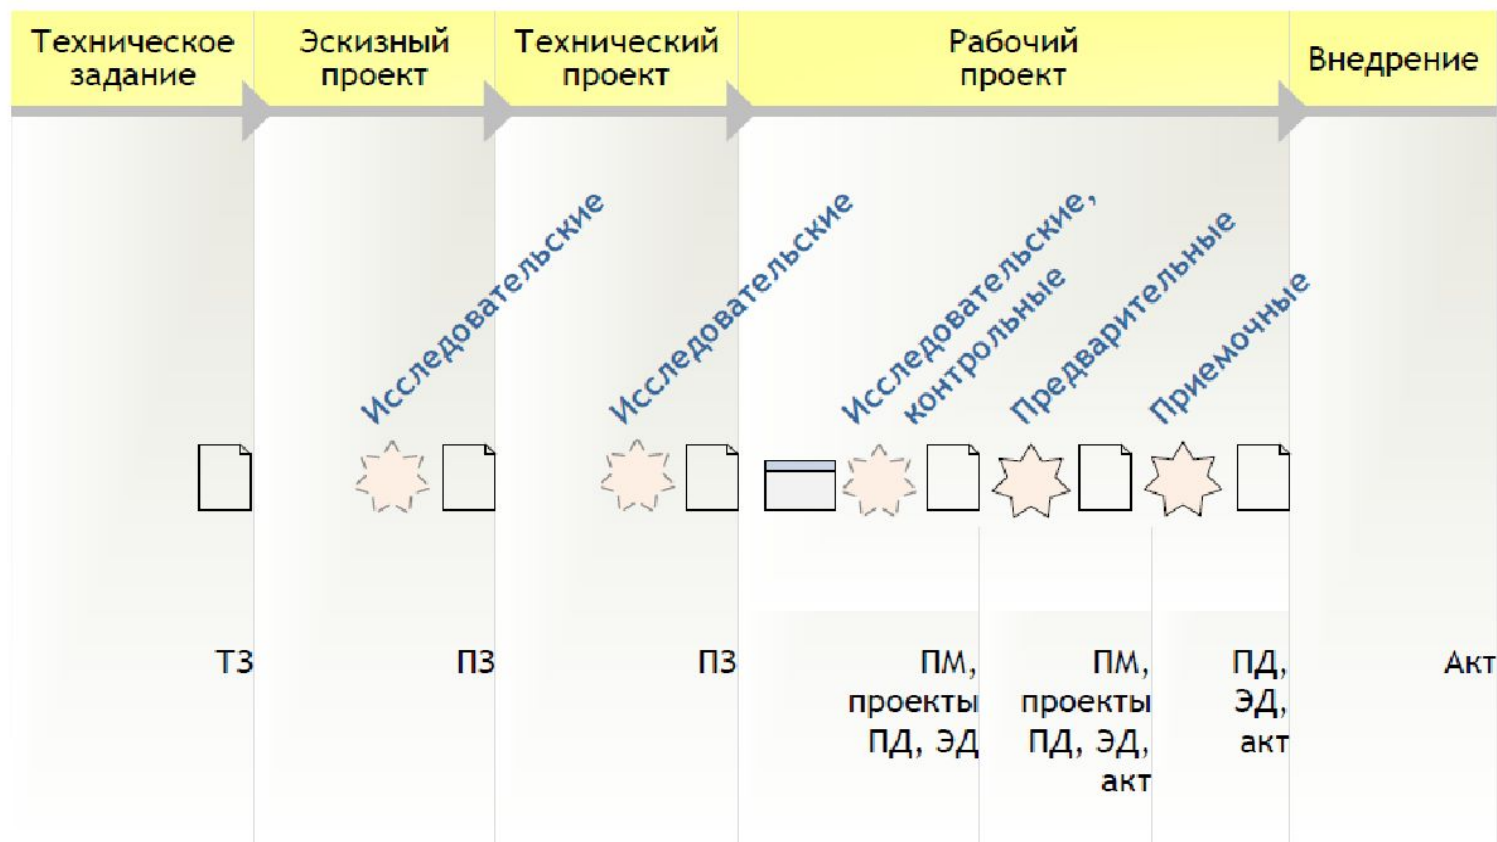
Техническое задание
Эскизный проект
Технический проект
Рабочий проект
Внедрение

Исследовательские
Исследовательские
Исследовательские, контрольные
Предварительные
Приемочные

ТЗ
ПЗ
ПЗ
ПМ, проекты ПД, ЭД
ПМ, проекты ПД, ЭД, акт
ПД, ЭД, акт
Акт